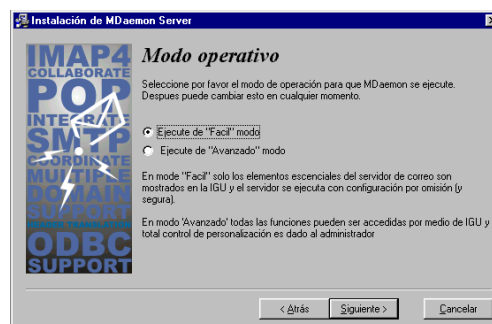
Instalación de MDaemon Server

IMAP4
COLLABORATE
POP
INTEGRATE
SMTP
COORDINATE
MULTIPLE
DOMAIN
SUPPORT
ODBC
SUPPORT

Modo operativo

Seleccione por favor el modo de operación para que MDaemon se ejecute. Despues puede cambiar esto en cualquier momento.

Ejecute de "Facil" modo

Ejecute de "Avanzado" modo

En mode "Facil" solo los elementos esenciales del servidor de correo son mostrados en la IGU y el servidor se ejecuta con configuración por omisión (y segura).

En modo 'Avanzado' todas las funciones pueden ser accedidas por medio de IGU y total control de personalización es dado al administrador

< Atrás
Siguiente >
Cancelar